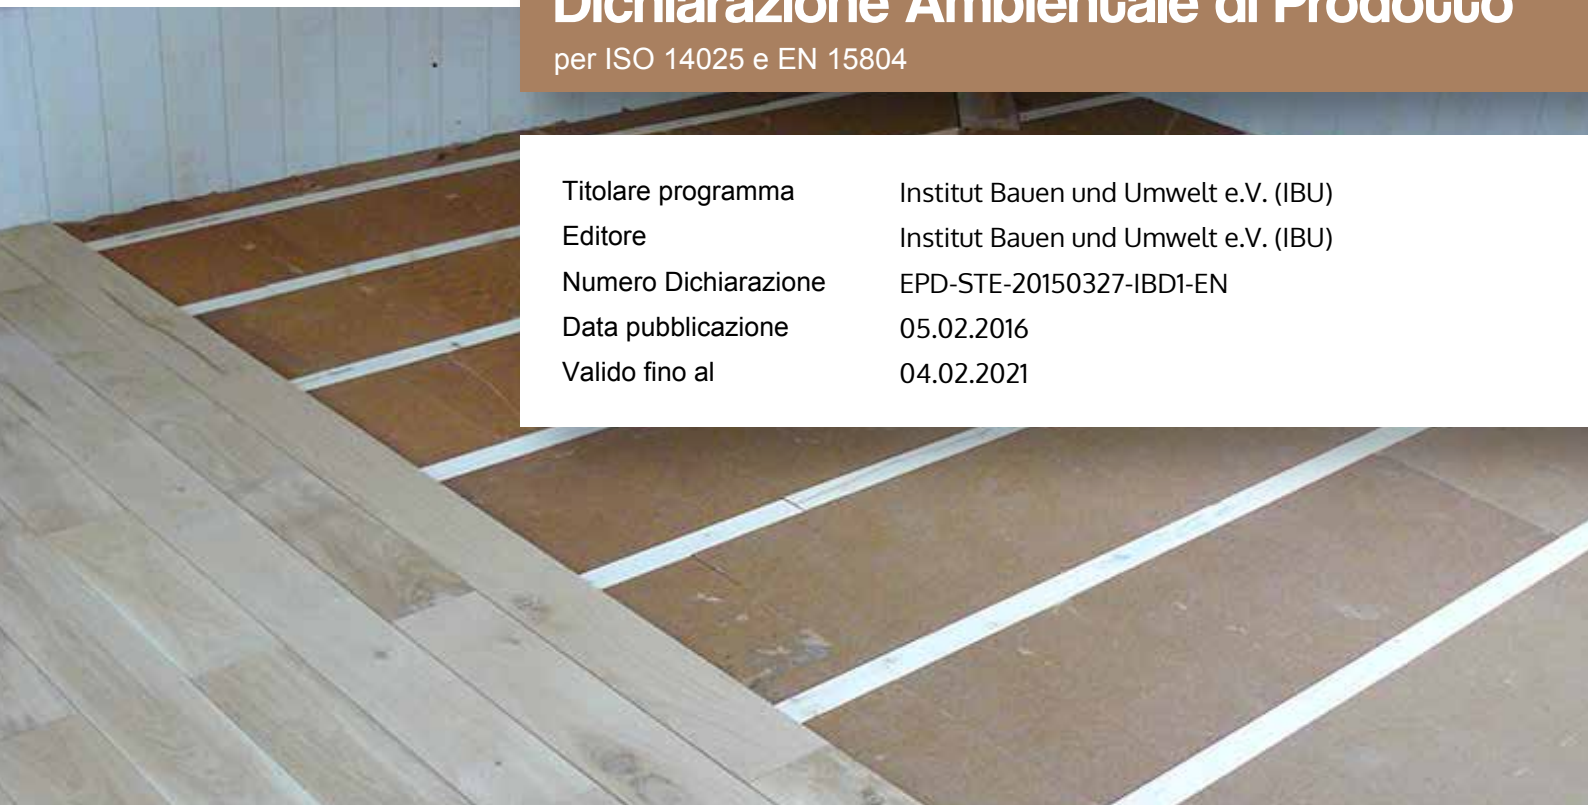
Dichiarazione Ambientale di Prodotto
per ISO 14025 e EN 15804

| | |
|---|---|
| Titolare programma | Institut Bauen und Umwelt e.V. (IBU) |
| Editore | Institut Bauen und Umwelt e.V. (IBU) |
| Numero Dichiarazione | EPD-STE-20150327-IBD1-EN |
| Data pubblicazione | 05.02.2016 |
| Valido fino al | 04.02.2021 |